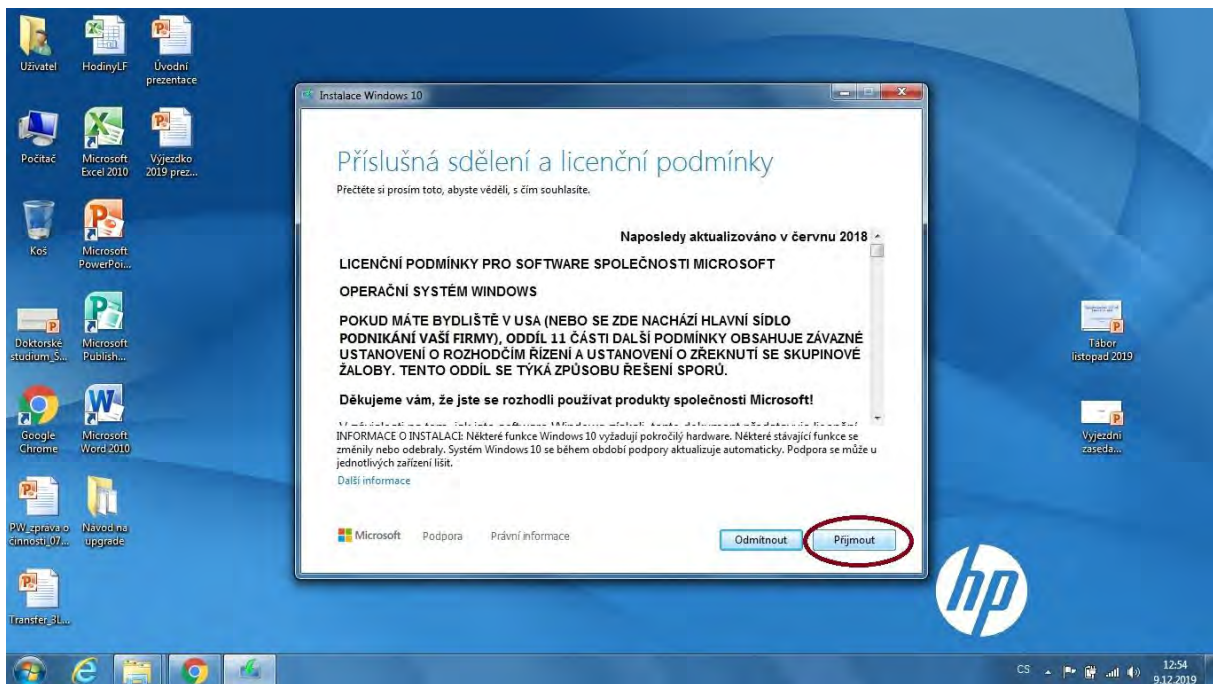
Uživatel

HodinyLF

Úvodní prezentace

Počítač

Microsoft Excel 2010

Výjezdko 2019 prez...

Koš

Microsoft PowerPoi...

Doktorské studium_S...

Microsoft Publish...

Google Chrome

Microsoft Word 2010

PW_zpráva o činnosti_07...

Návod na upgrade

Transfér_3L...

Instalace Windows 10

Příslušná sdělení a licenční podmínky

Přečtěte si prosím toto, abyste věděli, s čím souhlasíte.

Naposledy aktualizováno v červnu 2018

LICENČNÍ PODMÍNKY PRO SOFTWARE SPOLEČNOSTI MICROSOFT

OPERAČNÍ SYSTÉM WINDOWS

POKUD MÁTE BYDLIŠTĚ V USA (NEBO SE ZDE NACHÁZÍ HLAVNÍ SÍDLO PODNIKÁNÍ VAŠÍ FIRMY), ODDÍL 11 ČÁSTI DALŠÍ PODMÍNKY OBSAHUJE ZÁVAZNÉ USTANOVENÍ O ROZHODČÍM ŘÍZENÍ A USTANOVENÍ O ZŘEKNUTÍ SE SKUPINOVÉ ŽALOBY. TENTO ODDÍL SE TÝKÁ ZPŮSOBU ŘEŠENÍ SPORŮ.

Děkujeme vám, že jste se rozhodli používat produkty společnosti Microsoft!

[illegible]

INFORMACE O INSTALACI: Některé funkce Windows 10 vyžadují pokročilý hardware. Některé stávající funkce se změnily nebo odebraly. Systém Windows 10 se během období podpory aktualizuje automaticky. Podpora se může u jednotlivých zařízení lišit.

Další informace

Microsoft Podpora Právní informace

Odmítnout

Přijmout

Tábor listopad 2019

Výjezdní zaseda...

CS

12:54
9.12.2019